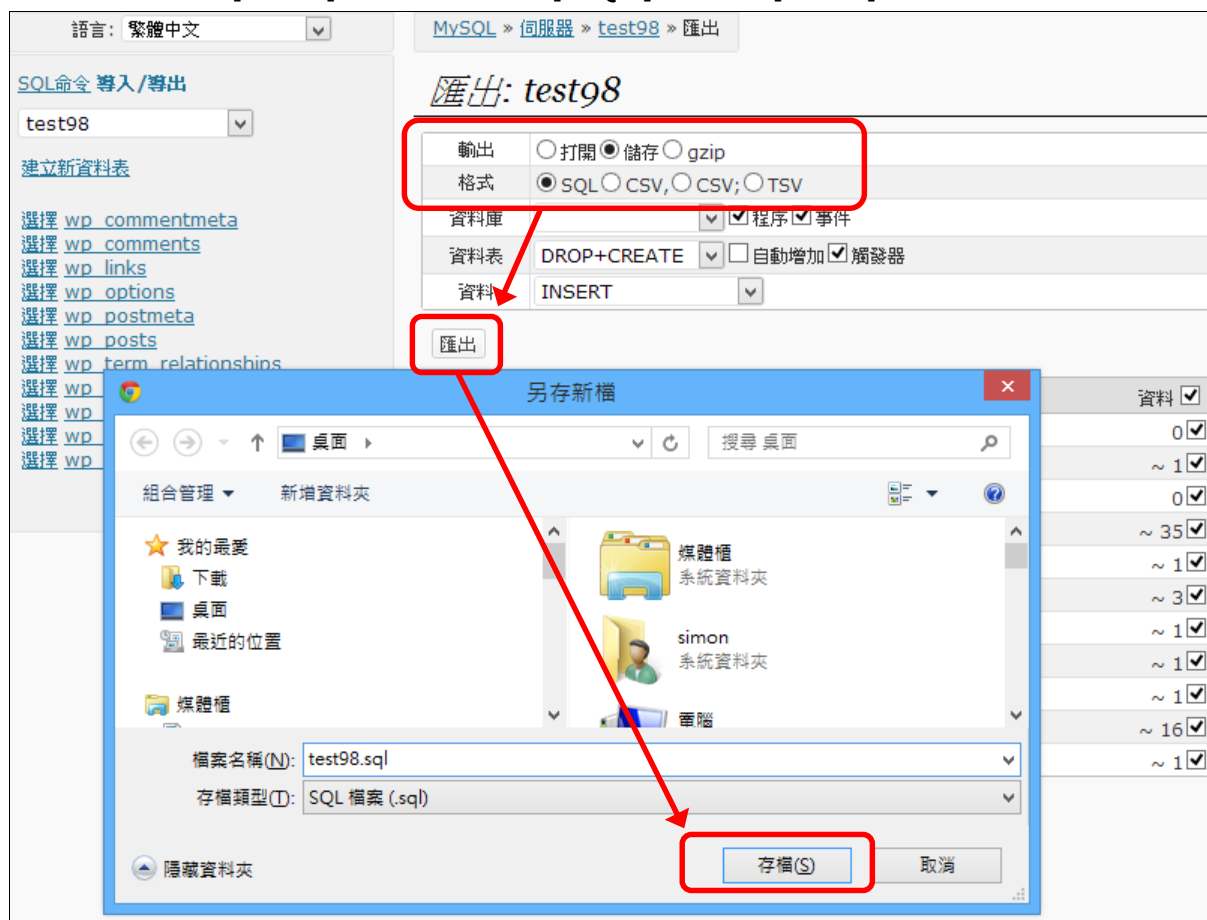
語言: 繁體中文

SQL命令 導入/導出

test98

建立新資料表

選擇 wp_commentmeta
選擇 wp_comments
選擇 wp_links
選擇 wp_options
選擇 wp_postmeta
選擇 wp_posts
選擇 wp_term_relationships
選擇 wp
選擇 wp
選擇 wp
選擇 wp

MySQL » 伺服器 » test98 » 匯出

匯出: test98

| 輸出 | 打開 儲存 gzip |
|---|---|
| 格式 | SQL CSV, CSV; TSV |
| 資料庫 | 程序 事件 |
| 資料表 | DROP+CREATE 自動增加 觸發器 |
| 資料 | INSERT |

匯出

資料
0
~ 1
0
~ 35
~ 1
~ 3
~ 1
~ 1
~ 1
~ 16
~ 1

另存新檔

桌面
搜尋 桌面
組合管理
新增資料夾

我的最愛
下載
桌面
最近的位置
媒體櫃

媒體櫃
系統資料夾
simon
系統資料夾
電腦

檔案名稱(N): test98.sql
存檔類型(T): SQL 檔案 (.sql)

隱藏資料夾
存檔(S)
取消